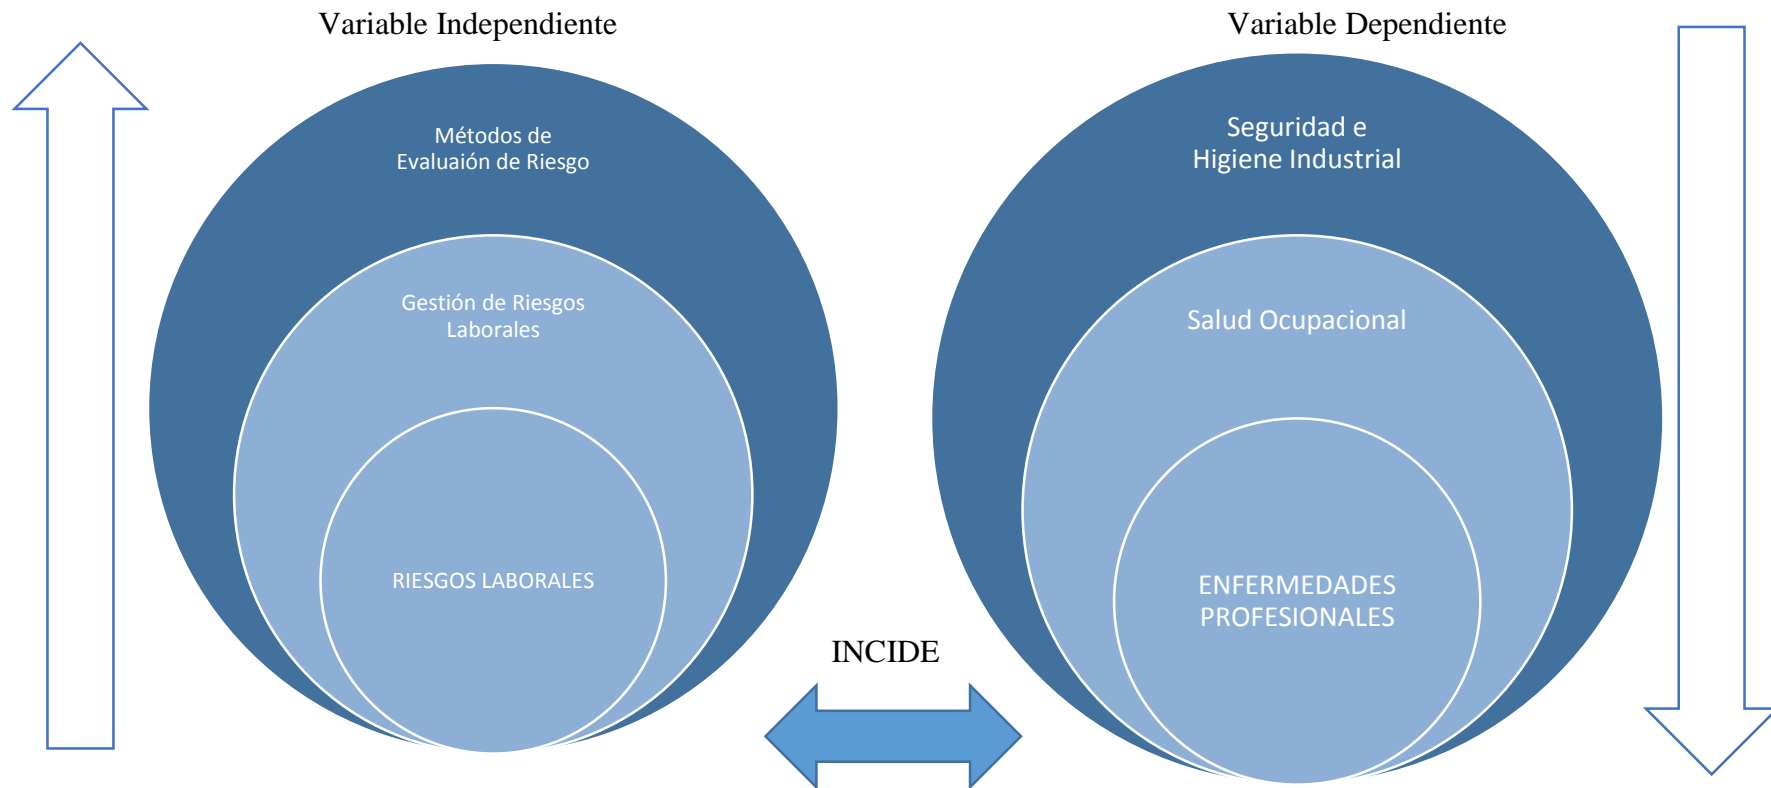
Variable Independiente

Métodos de Evaluaión de Riesgo

Gestión de Riesgos Laborales

RIESGOS LABORALES

Variable Dependiente

Seguridad e Higiene Industrial

Salud Ocupacional

ENFERMEDADES PROFESIONALES

INCIDE